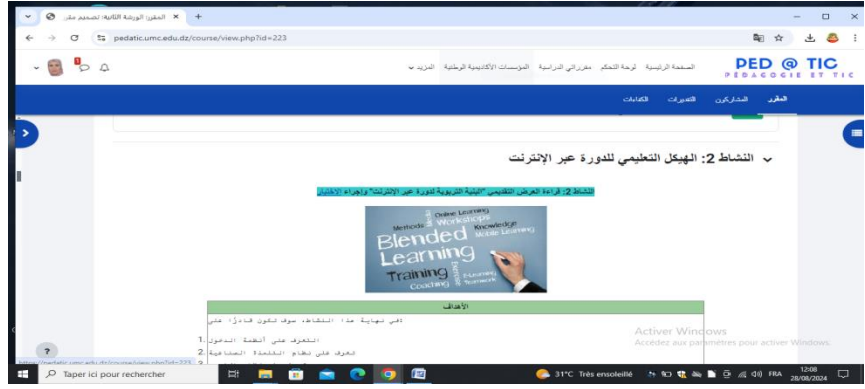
المقرر: الورشة الثانية: تصميم مقر
pedatic.umc.edu.dz/course/view.php?id=223

PED @ TIC
PEDAGOGIE ET TIC

الصفحة الرئيسية لوحة التحكم مقرراتي الدراسية المؤسسات الأكاديمية الوطنية المزيد

المقرر المشاركون التقديرات الكفايات

النشاط 2: الهيكل التعليمي للدورة عبر الإنترنت

النشاط 2: قراءة العرض التقديمي "البنية التربوية لدورة عبر الإنترنت" وإجراء الاختبار

Online Learning
Methods
Workshops
Knowledge
Mobile Learning
Blended Learning
Training
Coaching
E-learning
Teamwork

الأهداف

في نهاية هذا النشاط، سوف تكون قادرًا على

1. التعرف على أنظمة الدخول
2. التعرف على نظام اللغة الصناعية

Activer Windows
Accédez aux paramètres pour activer Windows.

https://pedatic.umc.edu.dz/course/view.php?id=223

Taper ici pour rechercher
31°C Très ensoleillé
FRA
12:08
28/08/2024